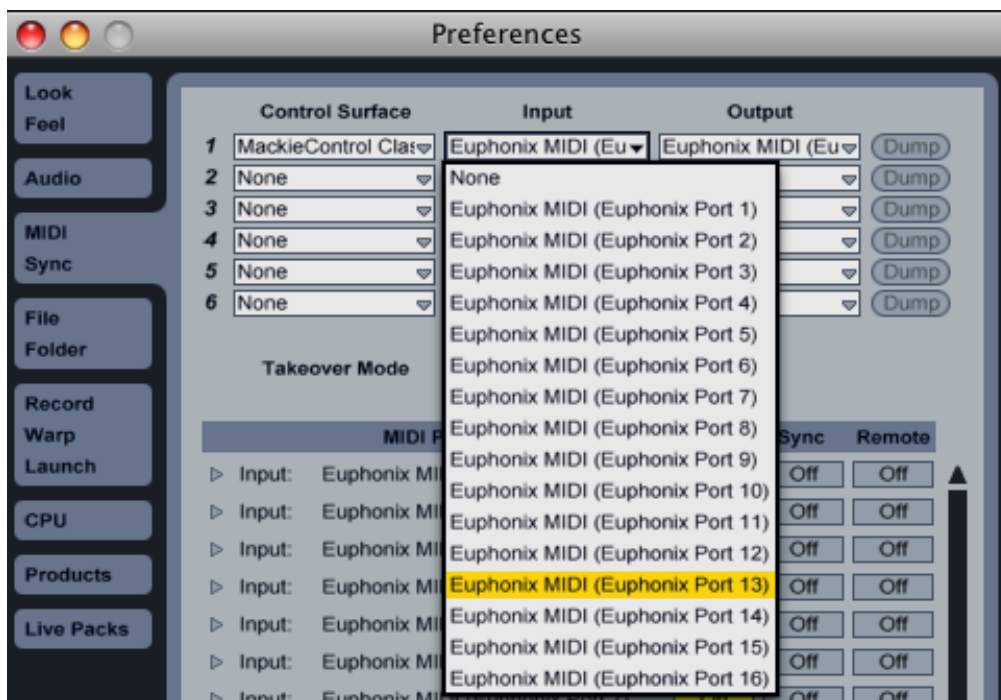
Preferences

Look
Feel

Audio

MIDI
Sync

File
Folder

Record
Warp
Launch

CPU

Products

Live Packs

| | Control Surface | Input | Output | |
|---|---|---|---|---|
| 1 | MackieControl Clas | Euphonix MIDI (Eu | Euphonix MIDI (Eu | Dump |
| 2 | None | | | Dump |
| 3 | None | | | Dump |
| 4 | None | | | Dump |
| 5 | None | | | Dump |
| 6 | None | | | Dump |

None
Euphonix MIDI (Euphonix Port 1)
Euphonix MIDI (Euphonix Port 2)
Euphonix MIDI (Euphonix Port 3)
Euphonix MIDI (Euphonix Port 4)
Euphonix MIDI (Euphonix Port 5)
Euphonix MIDI (Euphonix Port 6)
Euphonix MIDI (Euphonix Port 7)
Euphonix MIDI (Euphonix Port 8)
Euphonix MIDI (Euphonix Port 9)
Euphonix MIDI (Euphonix Port 10)
Euphonix MIDI (Euphonix Port 11)
Euphonix MIDI (Euphonix Port 12)
Euphonix MIDI (Euphonix Port 13)
Euphonix MIDI (Euphonix Port 14)
Euphonix MIDI (Euphonix Port 15)
Euphonix MIDI (Euphonix Port 16)

Takeover Mode

MIDI P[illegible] Sync Remote

| | | Sync | Remote |
|---|---|---|---|
| Input: | Euphonix MI | Off | Off |
| Input: | Euphonix MI | Off | Off |
| Input: | Euphonix MI | Off | Off |
| Input: | Euphonix MI | Off | Off |
| Input: | Euphonix MI | Off | Off |
| Input: | Euphonix MI | Off | Off |
| Input: | Euphonix MI | Off | Off |